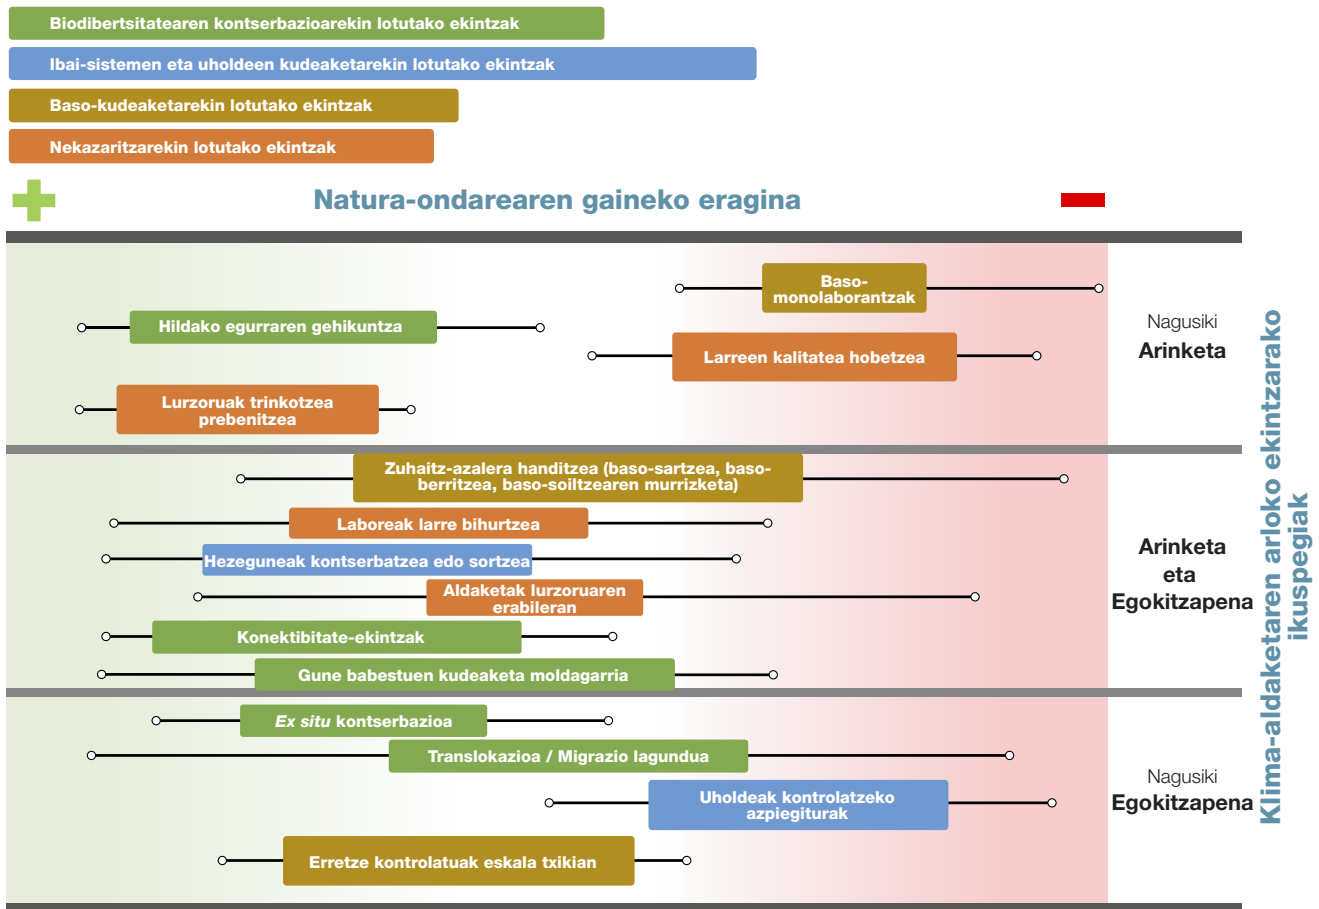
Biodibertsitatearen kontserbazioarekin lotutako ekintzak
Ibai-sistemen eta uholdeen kudeaketarekin lotutako ekintzak
Baso-kudeaketarekin lotutako ekintzak
Nekazaritzarekin lotutako ekintzak

Natura-ondarearen gaineko eragina

Baso-monolaborantzak
Hildako egurraren gehikuntza
Larreen kalitatea hobetzea
Lurzoruak trinkotzea prebenitzea

Nagusiki
Arinketa

Zuhaitz-azalera handitzea (baso-sartzea, baso-berritzea, baso-soiltzearen murrizketa)
Laboreak larre bihurtzea
Hezeguneak kontserbatzea edo sortzea
Aldaketak lurzoruaren erabileran
Konektibitate-ekintzak
Gune babestuen kudeaketa moldagarria

Arinketa
eta
Egokitzapena

Ex situ kontserbazioa
Translokazioa / Migrazio lagundua
Uholdeak kontrolatzeko azpiegiturak
Erretze kontrolatuak eskala txikian

Nagusiki
Egokitzapena

Klima-aldaketaren arloko ekintzarako ikuspegiak